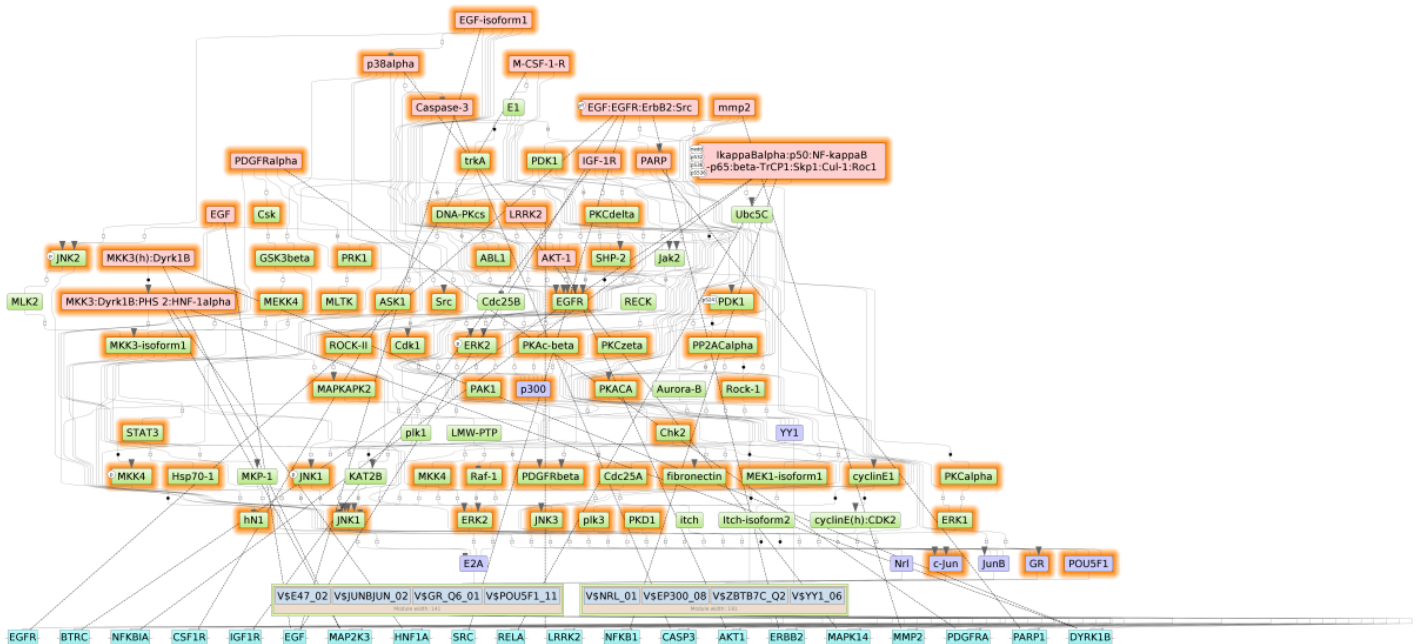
EGF-isoform1

p38alpha

M-CSF-1-R

Caspase-3

E1

EGF:EGFR:ErbB2:Src

mmp2

IkappaBalpha:p50:NF-kappaB
-p65:beta-TrCP1:Skp1:Cul-1:Roc1

PDGFRalpha

trkA

PDK1

IGF-1R

PARP

EGF

Csk

DNA-PKcs

LRRK2

PKCdelta

Ubc5C

JNK2

MKK3(h):Dyrk1B

GSK3beta

PRK1

ABL1

AKT-1

SHP-2

Jak2

MLK2

MKK3:Dyrk1B:PHS 2:HNF-1alpha

MEKK4

MLTK

ASK1

Src

Cdc25B

EGFR

RECK

PDK1

MKK3-isoform1

ROCK-II

Cdk1

ERK2

PKAc-beta

PKCzeta

PP2ACalpha

MAPKAPK2

PAK1

p300

PKACA

Aurora-B

Rock-1

STAT3

plk1

LMW-PTP

Chk2

YY1

MKK4

Hsp70-1

MKP-1

JNK1

KAT2B

MKK4

Raf-1

PDGFRbeta

Cdc25A

fibronectin

MEK1-isoform1

cyclinE1

PKCalpha

hN1

JNK1

ERK2

JNK3

plk3

PKD1

itch

Itch-isoform2

cyclinE(h):CDK2

ERK1

E2A

Nrl

c-Jun

JunB

GR

POU5F1

V$E47_02

V$JUNBJUN_02

V$GR_Q6_01

V$POU5F1_11

V$NRL_01

V$EP300_08

V$ZBTB7C_Q2

V$YY1_06

EGFR

BTRC

NFKBIA

CSF1R

IGF1R

EGF

MAP2K3

HNF1A

SRC

RELA

LRRK2

NFKB1

CASP3

AKT1

ERBB2

MAPK14

MMP2

PDGFRA

PARP1

DYRK1B